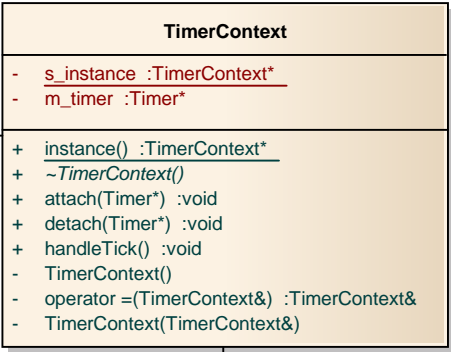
TimerContext

- s_instance :TimerContext*
- m_timer :Timer*

+ instance() :TimerContext*
+ ~TimerContext()
+ attach(Timer*) :void
+ detach(Timer*) :void
+ handleTick() :void
- TimerContext()
- operator =(TimerContext&) :TimerContext&
- TimerContext(TimerContext&)